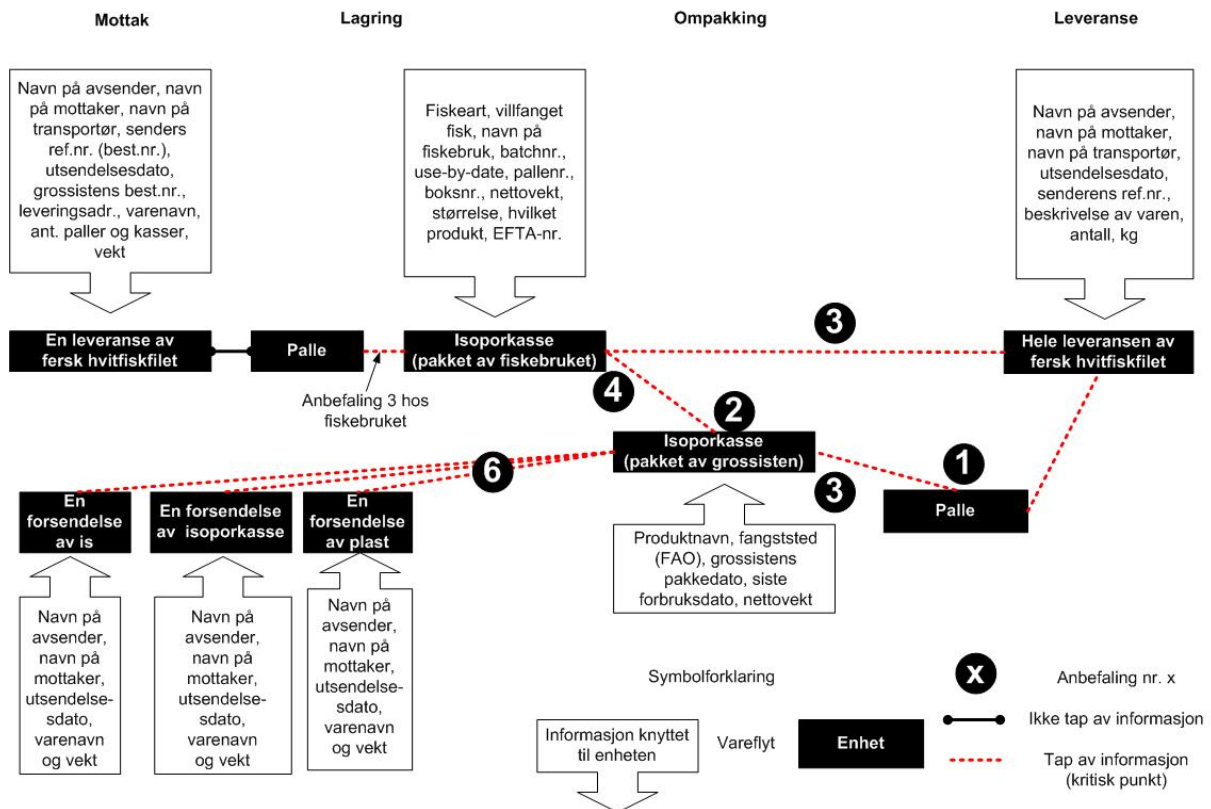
Mottak

Lagring

Ompakking

Leveranse

Navn på avsender, navn på mottaker, navn på transportør, senders ref.nr. (best.nr.), utsendelsesdato, grossistens best.nr., leveringsadr., varenavn, ant. paller og kasser, vekt

Fiskeart, villfanget fisk, navn på fiskebruk, batchnr., use-by-date, pallenr., boksnr., nettovekt, størrelse, hvilket produkt, EFTA-nr.

Navn på avsender, navn på mottaker, navn på transportør, utsendelsesdato, senderens ref.nr., beskrivelse av varen, antall, kg

En leveranse av fersk hvitfiskfilet

Palle

Isoporkasse (pakket av fiskebruket)

3

Hele leveransen av fersk hvitfiskfilet

Anbefaling 3 hos fiskebruket

4

2

Isoporkasse (pakket av grossisten)

6

1

3

Palle

En forsendelse av is

En forsendelse av isoporkasse

En forsendelse av plast

Produktnavn, fangststed (FAO), grossistens pakkedato, siste forbruksdato, nettovekt

Navn på avsender, navn på mottaker, utsendelsesdato, varenavn og vekt

Navn på avsender, navn på mottaker, utsendelsesdato, varenavn og vekt

Navn på avsender, navn på mottaker, utsendelsesdato, varenavn og vekt

Symbolforklaring

X

Anbefaling nr. x

Ikke tap av informasjon

Informasjon knyttet til enheten

Vareflyt

Enhet

Tap av informasjon (kritisk punkt)